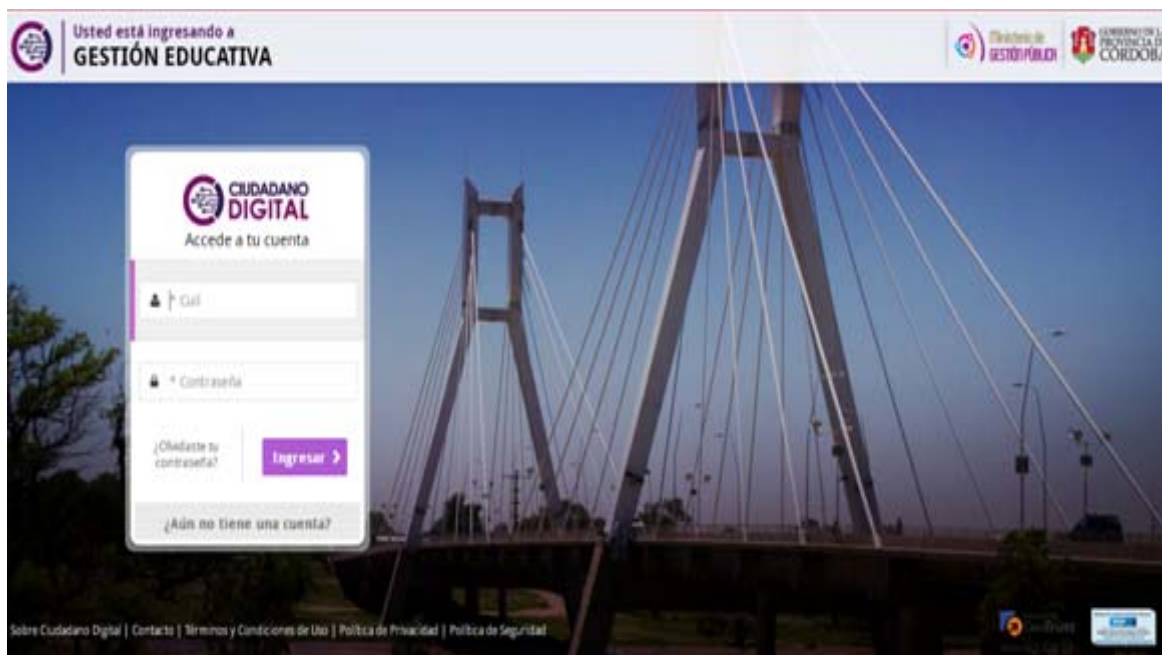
Usted está ingresando a
GESTIÓN EDUCATIVA

Ministerio de GESTIÓN PÚBLICA

GOBIERNO DE LA PROVINCIA DE CÓRDOBA

CIUDADANO DIGITAL
Accede a tu cuenta

* Cuil

* Contraseña

¿Olvidaste tu contraseña?

Ingresar ›

¿Aún no tiene una cuenta?

Sobre Ciudadano Digital | Contacto | Términos y Condiciones de Uso | Política de Privacidad | Política de Seguridad